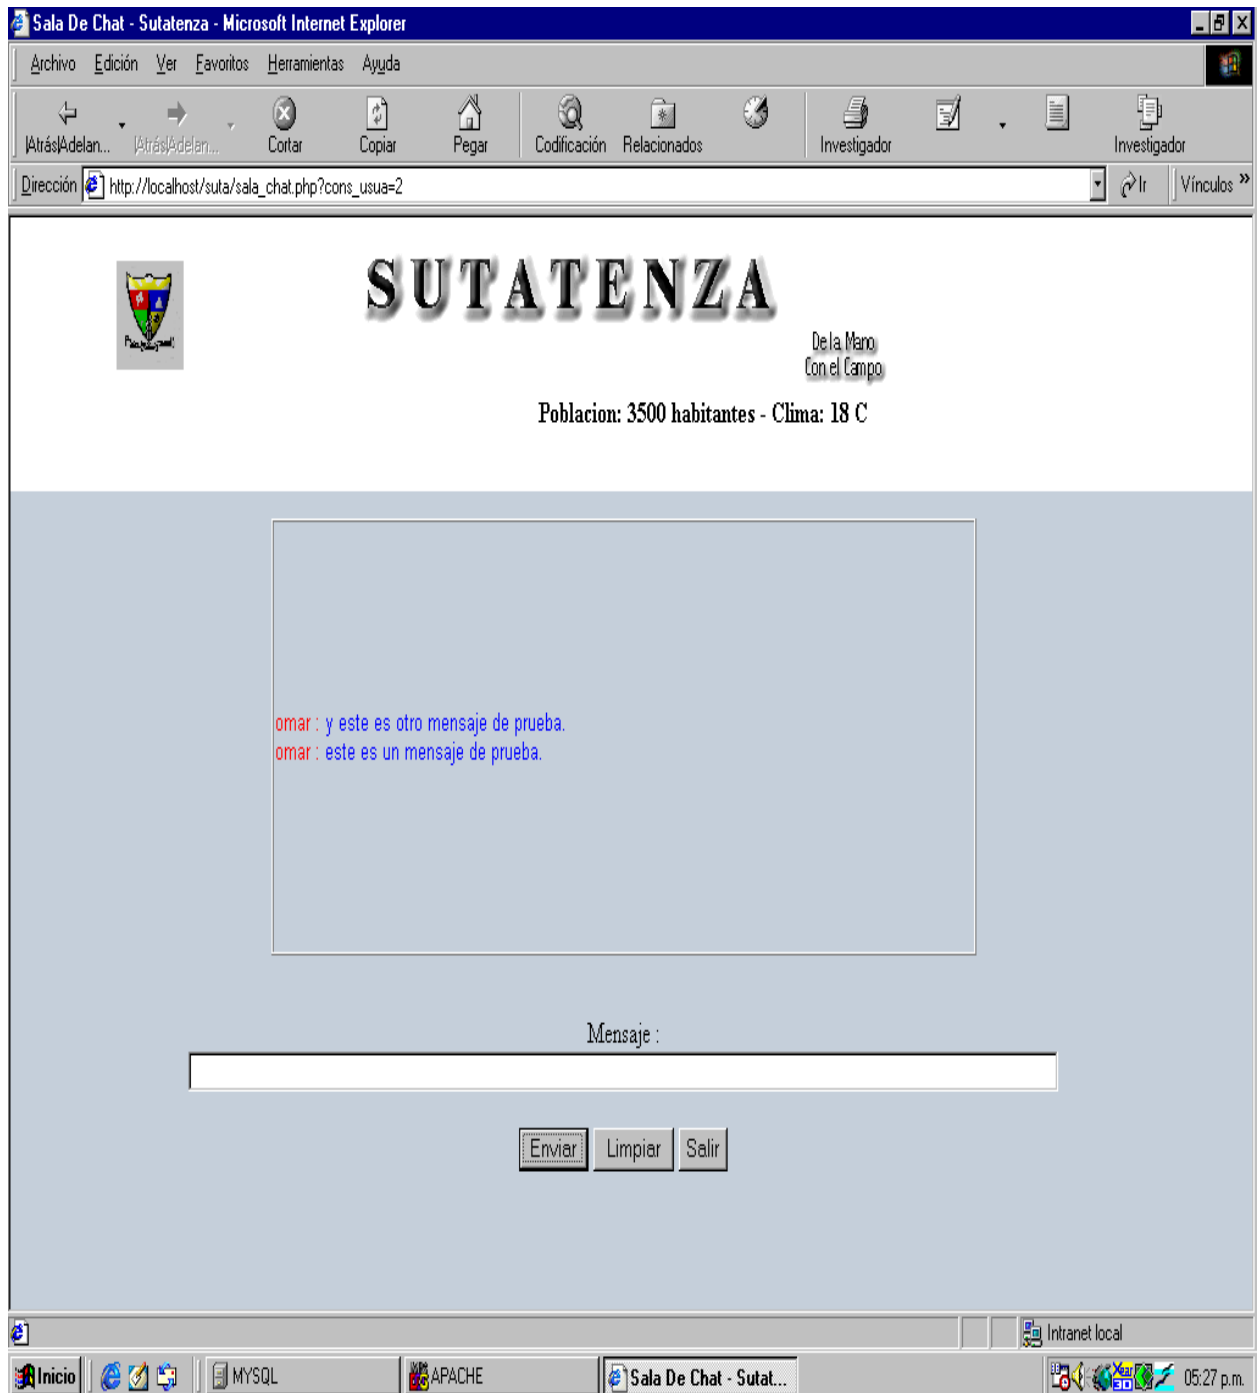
Sala De Chat - Sutatenza - Microsoft Internet Explorer

Archivo Edición Ver Favoritos Herramientas Ayuda

Atrás|Adelan... Atrás|Adelan... Cortar Copiar Pegar Codificación Relacionados Investigador Investigador

Dirección http://localhost/suta/sala_chat.php?cons_usua=2 Ir Vínculos »

SUTATENZA

De la Mano
Con el Campo

Poblacion: 3500 habitantes - Clima: 18 C

omar : y este es otro mensaje de prueba.
omar : este es un mensaje de prueba.

Mensaje :

Enviar Limpiar Salir

Intranet local

Inicio MYSQL APACHE Sala De Chat - Sutat... 05:27 p.m.